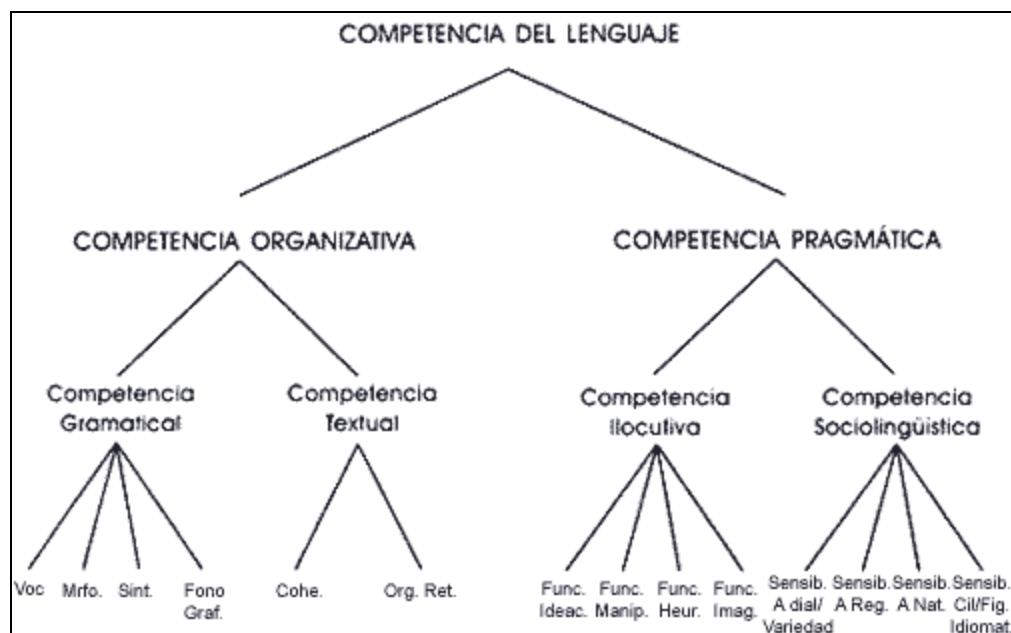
COMPETENCIA DEL LENGUAJE

COMPETENCIA ORGANIZATIVA

COMPETENCIA PRAGMÁTICA

Competencia Gramatical

Competencia Textual

Competencia Ilocutiva

Competencia Sociolingüística

Voc

Mrfo.

Sint.

Fono Graf.

Cohe.

Org. Ret.

Func. Ideac.

Func. Manip.

Func. Heur.

Func. Imag.

Sensib. A dial/ Variedad

Sensib. A Reg.

Sensib. A Nat.

Sensib. Cil/Fig. Idiomat.